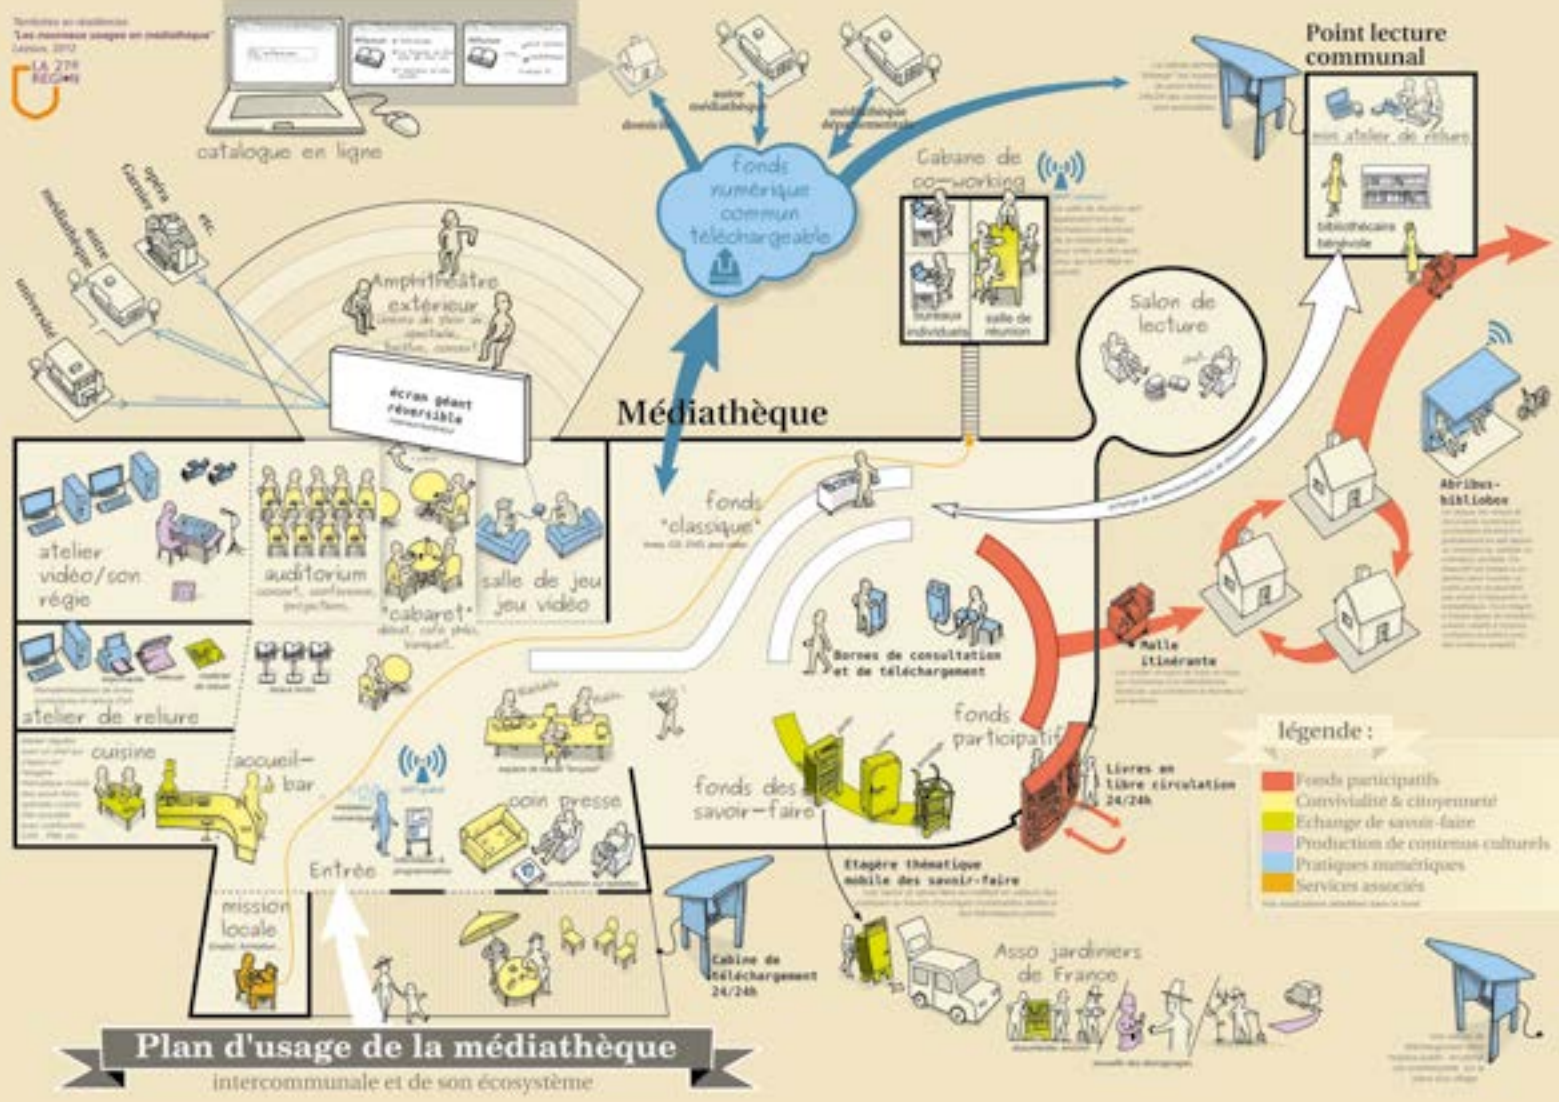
Territoires en résidences
"Les nouveaux usages en médiathèque"
Lezoux, 2012

LA 27e RÉGION

catalogue en ligne

domicile

autre médiathèque

médiathèque départementale

fonds numérique commun téléchargeable

Point lecture communal

mini atelier de reliure

bibliothécaire bénévole

Cabane de co-working

bureaux individuels

salle de réunion

Salon de lecture

opéra Clermont etc.

autre médiathèque

université

Amphithéâtre extérieur

écran géant réversible

Médiathèque

fonds "classique"

atelier vidéo/son régie

auditorium

"cabaret"

salle de jeu jeu vidéo

atelier de reliure

cuisine

accueil-bar

Bornes de consultation et de téléchargement

fonds participatif

Malle itinérante

Abribus-bibliobox

fonds des savoir-faire

coin presse

Livres en libre circulation 24/24h

légende :
Fonds participatifs
Convivialité & citoyenneté
Echange de savoir-faire
Production de contenus culturels
Pratiques numériques
Services associés

Entrée

mission locale

Etagère thématique mobile des savoir-faire

Cabine de téléchargement 24/24h

Asso jardiniers de France

Plan d'usage de la médiathèque
intercommunale et de son écosystème